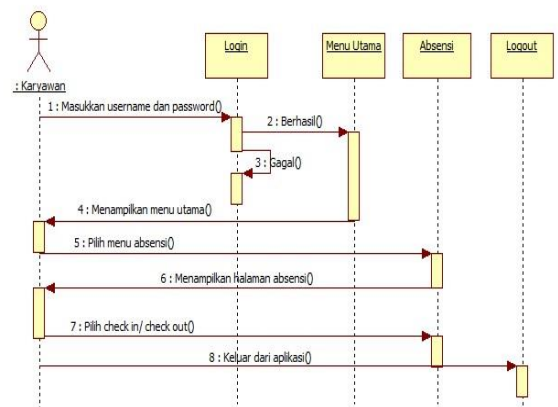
: Karyawan

Login

Menu Utama

Absensi

Logout

1 : Masukkan username dan password()

2 : Berhasil()

3 : Gagal()

4 : Menampilkan menu utama()

5 : Pilih menu absensi()

6 : Menampilkan halaman absensi()

7 : Pilih check in/ check out()

8 : Keluar dari aplikasi()